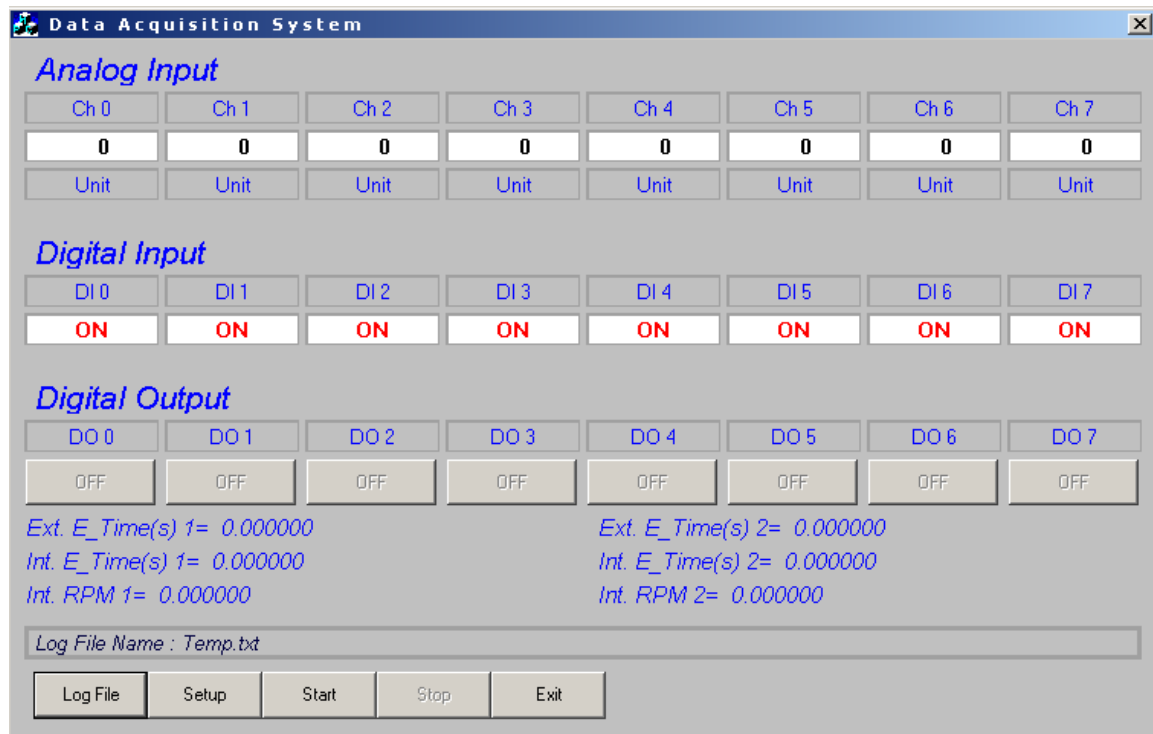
Data Acquisition System

Analog Input

| Ch 0 | Ch 1 | Ch 2 | Ch 3 | Ch 4 | Ch 5 | Ch 6 | Ch 7 |
|---|---|---|---|---|---|---|---|
| 0 | 0 | 0 | 0 | 0 | 0 | 0 | 0 |
| Unit | Unit | Unit | Unit | Unit | Unit | Unit | Unit |

Digital Input

| DI 0 | DI 1 | DI 2 | DI 3 | DI 4 | DI 5 | DI 6 | DI 7 |
|---|---|---|---|---|---|---|---|
| ON | ON | ON | ON | ON | ON | ON | ON |

Digital Output

| DO 0 | DO 1 | DO 2 | DO 3 | DO 4 | DO 5 | DO 6 | DO 7 |
|---|---|---|---|---|---|---|---|
| OFF | OFF | OFF | OFF | OFF | OFF | OFF | OFF |

Ext. E_Time(s) 1= 0.000000
Int. E_Time(s) 1= 0.000000
Int. RPM 1= 0.000000

Ext. E_Time(s) 2= 0.000000
Int. E_Time(s) 2= 0.000000
Int. RPM 2= 0.000000

Log File Name : Temp.txt

Log File Setup Start Stop Exit